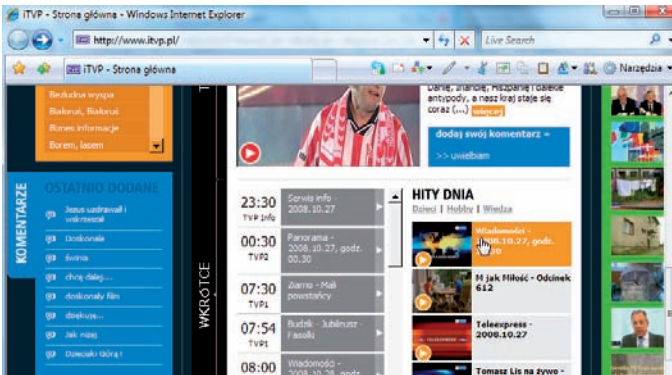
iTVP - Strona główna - Windows Internet Explorer

http://www.itvp.pl/

Live Search

iTVP - Strona główna

Narzędzia

Bezludna wyspa

Białoruś, Białoruś

Biznes informacje

Borem, lasem

KOMENTARZE

OSTATNIO DODANE

Jezus uzdrawiał i wskrzeszał

Doskonała

świnia

chcę dalej...

doskonały film

dziękuję...

Jak nisej

Dowcialo tórg !

Danię, Irlandię, Hiszpanię i dalekie antypody, a nasz kraj staje się coraz (...) więcej

dodaj swój komentarz »

>> uwielbiam

WKRÓTCE

23:30 TVP Info Serwis info - 2008.10.27

00:30 TVP2 Panorama - 2008.10.27, godz. 00.30

07:30 TVP1 Ziarno - Mali powstańcy

07:54 TVP1 Budzik - Jubileusz - Fasolki

08:00 Wiadomości -

HITY DNIA

Dzieci | Hobby | Wiedza

Wiadomości - 2008.10.27, godz. 19.30

M jak Miłość - Odcinek 612

Teleexpress - 2008.10.27

Tomasz Lis na żywo -